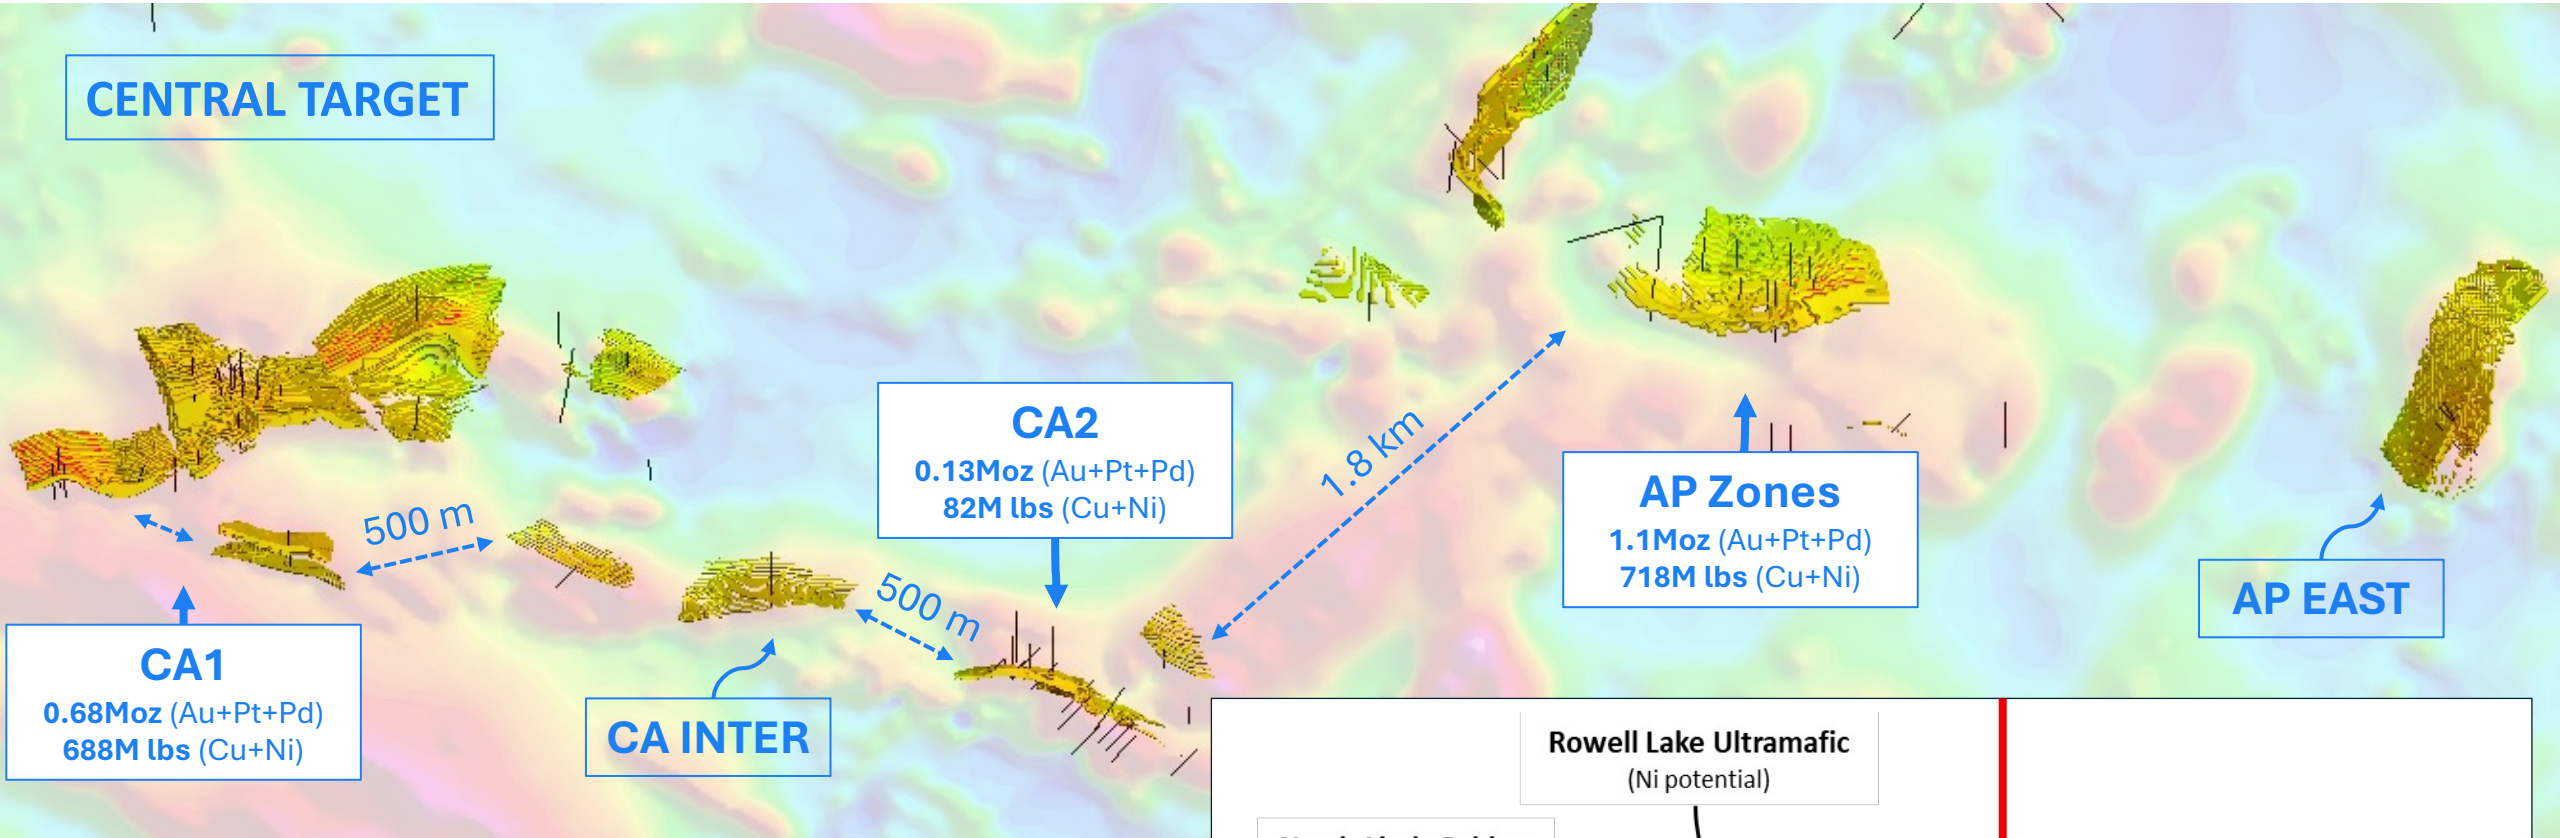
CENTRAL TARGET

500 m

CA1
0.68Moz (Au+Pt+Pd)
688M lbs (Cu+Ni)

CA INTER

500 m

CA2
0.13Moz (Au+Pt+Pd)
82M lbs (Cu+Ni)

1.8 km

AP Zones
1.1Moz (Au+Pt+Pd)
718M lbs (Cu+Ni)

AP EAST

Rowell Lake Ultramafic
(Ni potential)

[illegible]